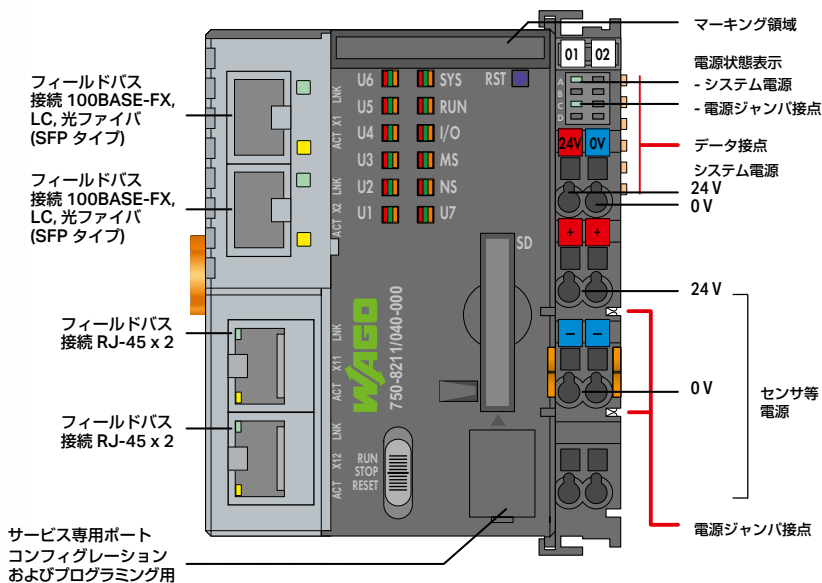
フィールドバス
接続 100BASE-FX,
LC, 光ファイバ
(SFP タイプ)

フィールドバス
接続 100BASE-FX,
LC, 光ファイバ
(SFP タイプ)

フィールドバス
接続 RJ-45 x 2

フィールドバス
接続 RJ-45 x 2

サービス専用ポート
コンフィグレーション
およびプログラミング用

LNK
ACT X1
LNK
ACT X2
LNK
ACT X11
LNK
ACT X12

U6 SYS
U5 RUN
U4 I/O
U3 MS
U2 NS
U1 U7

RST

SD

WAGO
750-8211/040-000

RUN
STOP
RESET

01 02
A B C D
24V 0V

マーキング領域

電源状態表示
- システム電源
- 電源ジャンパ接点

データ接点

システム電源
24 V
0 V

24 V

0 V

センサ等
電源

電源ジャンパ接点